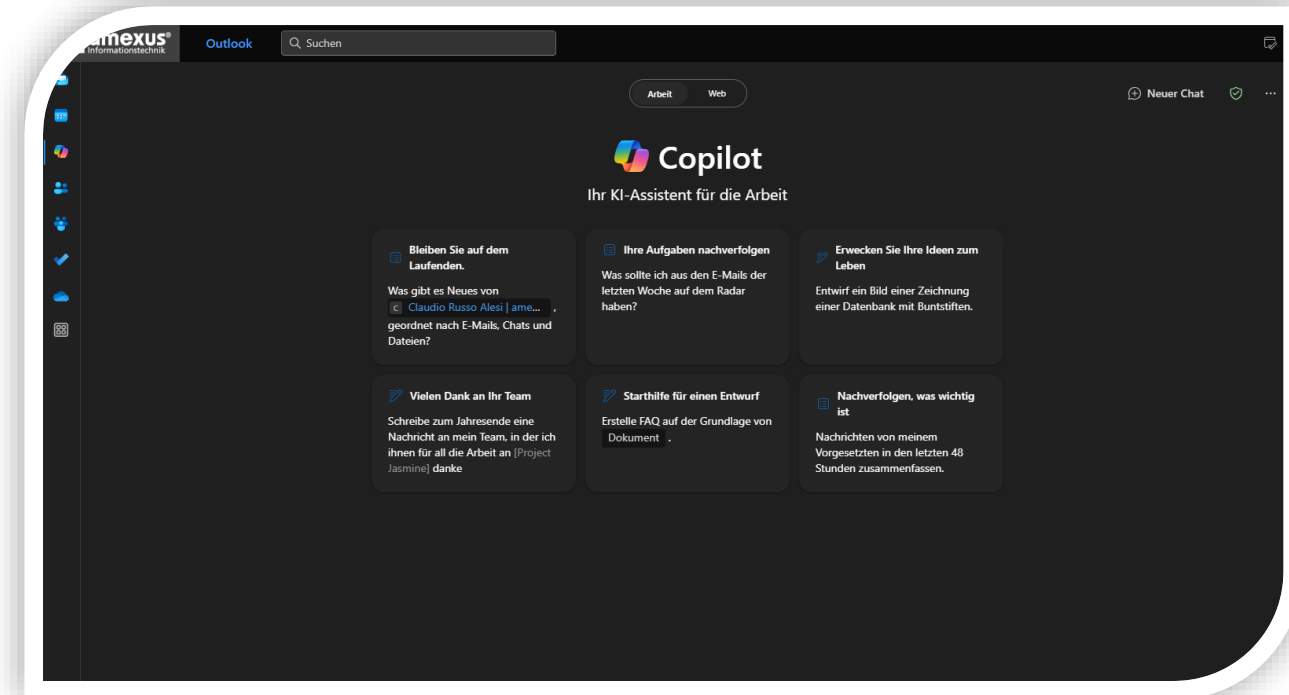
amexus®
Informationstechnik

Outlook

Suchen

Arbeit Web

Neuer Chat ···

Copilot

Ihr KI-Assistent für die Arbeit

Bleiben Sie auf dem Laufenden.

Was gibt es Neues von C Claudio Russo Alesi | ame... , geordnet nach E-Mails, Chats und Dateien?

Ihre Aufgaben nachverfolgen

Was sollte ich aus den E-Mails der letzten Woche auf dem Radar haben?

Erwecken Sie Ihre Ideen zum Leben

Entwirf ein Bild einer Zeichnung einer Datenbank mit Buntstiften.

Vielen Dank an Ihr Team

Schreibe zum Jahresende eine Nachricht an mein Team, in der ich ihnen für all die Arbeit an [Project Jasmine] danke

Starthilfe für einen Entwurf

Erstelle FAQ auf der Grundlage von Dokument .

Nachverfolgen, was wichtig ist

Nachrichten von meinem Vorgesetzten in den letzten 48 Stunden zusammenfassen.